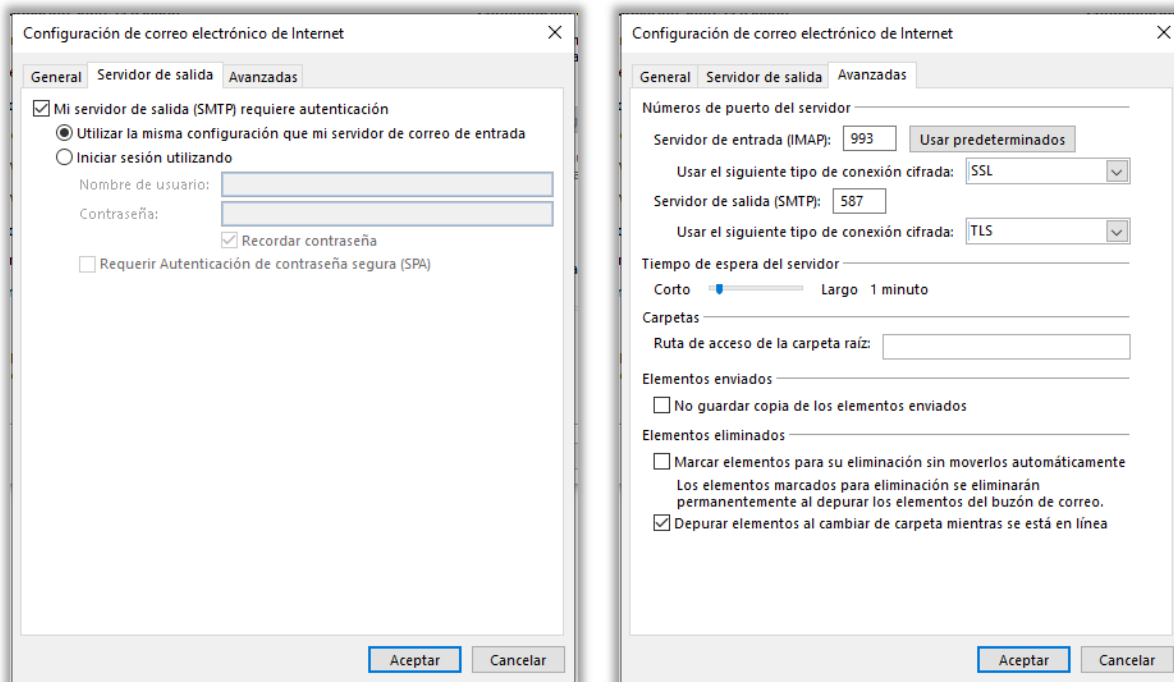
Configuración de correo electrónico de Internet
×

General | Servidor de salida | Avanzadas

☑ Mi servidor de salida (SMTP) requiere autenticación
◉ Utilizar la misma configuración que mi servidor de correo de entrada
○ Iniciar sesión utilizando
Nombre de usuario:
Contraseña:
☑ Recordar contraseña
☐ Requerir Autenticación de contraseña segura (SPA)

Aceptar | Cancelar

Configuración de correo electrónico de Internet
×

General | Servidor de salida | Avanzadas

Números de puerto del servidor
Servidor de entrada (IMAP): 993 | Usar predeterminados
Usar el siguiente tipo de conexión cifrada: SSL
Servidor de salida (SMTP): 587
Usar el siguiente tipo de conexión cifrada: TLS

Tiempo de espera del servidor
Corto Largo 1 minuto

Carpetas
Ruta de acceso de la carpeta raíz:

Elementos enviados
☐ No guardar copia de los elementos enviados

Elementos eliminados
☐ Marcar elementos para su eliminación sin moverlos automáticamente
Los elementos marcados para eliminación se eliminarán permanentemente al depurar los elementos del buzón de correo.
☑ Depurar elementos al cambiar de carpeta mientras se está en línea

Aceptar | Cancelar